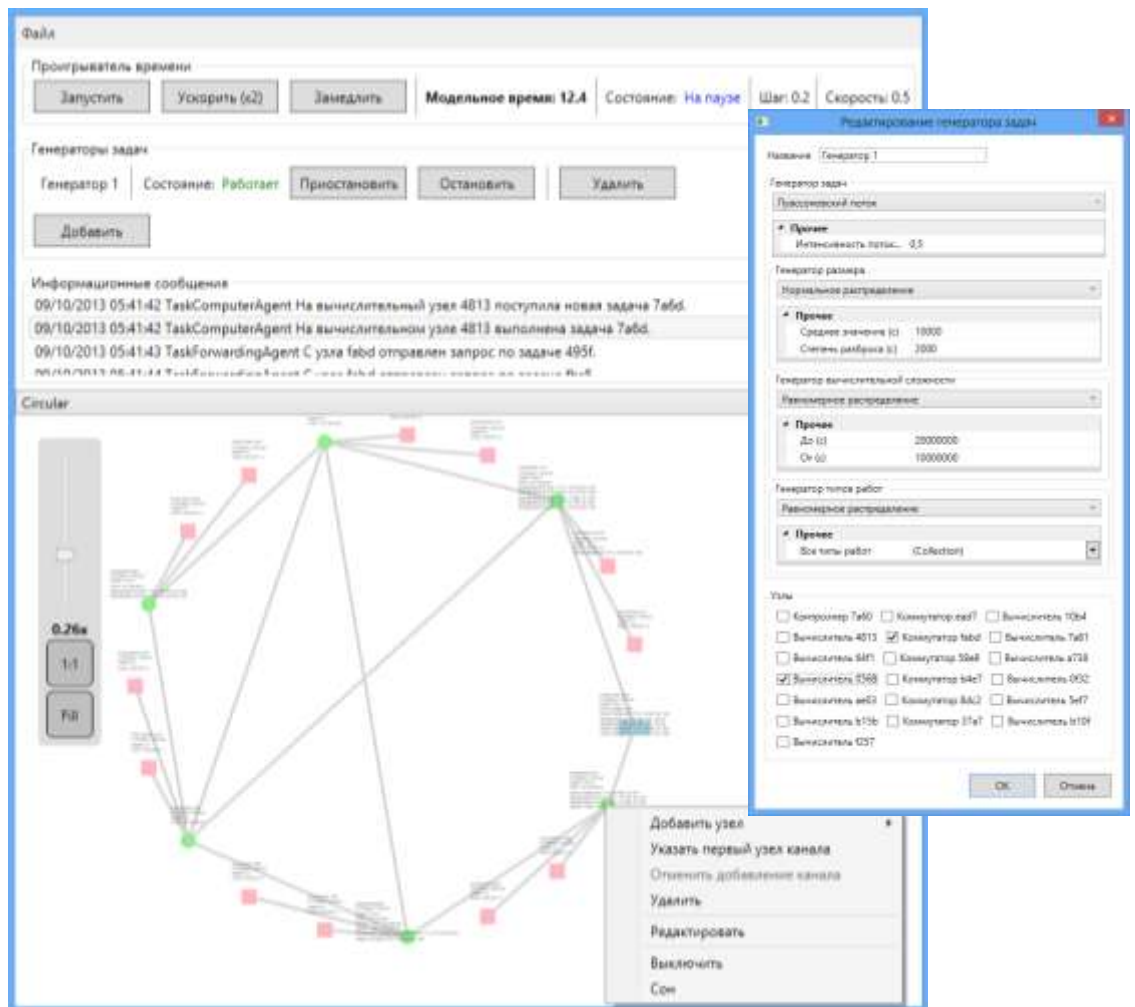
Файл

Проигрыватель времени

Запустить | Ускорить (x2) | Замедлить | Модельное время: 12.4 | Состояние: На паузе | Шаг: 0.2 | Скорость: 0.5

Генераторы задач

Генератор 1 | Состояние: Работает | Приостановить | Остановить | Удалить

Добавить

Информационные сообщения

09/10/2013 05:41:42 TaskComputerAgent На вычислительный узел 4813 поступила новая задача 7a6d.
09/10/2013 05:41:42 TaskComputerAgent На вычислительном узле 4813 выполнена задача 7a6d.
09/10/2013 05:41:43 TaskForwardingAgent С узла fabd отправлен запрос по задаче 495f.
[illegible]

Circular

0.26x
1:1
Fill

Добавить узел
Указать первый узел канала
Отменить добавление канала
Удалить
Редактировать
Выключить
Сон

Редактирование генератора задач

Название: Генератор 1

Генератор задач
Пуассоновский поток
Прочее
Интенсивность потока: 0,5

Генератор размера
Нормальное распределение
Прочее
Среднее значение (с): 10000
Степень разброса (с): 2000

Генератор вычислительной сложности
Равномерное распределение
Прочее
До (с): 20000000
От (с): 10000000

Генератор типов работ
Равномерное распределение
Прочее
Все типы работ: (Collection)

Узлы
Контроллер 7a60 | Коммутатор ead7 | Вычислитель 10b4
Вычислитель 4813 | Коммутатор fabd | Вычислитель 7a81
Вычислитель 64f1 | Коммутатор 59e8 | Вычислитель a738
Вычислитель 0368 | Коммутатор b4e7 | Вычислитель 0f32
Вычислитель ae63 | Коммутатор 8dc2 | Вычислитель 5ef7
Вычислитель b19b | Коммутатор 37a7 | Вычислитель b10f
Вычислитель f257

OK | Отмена